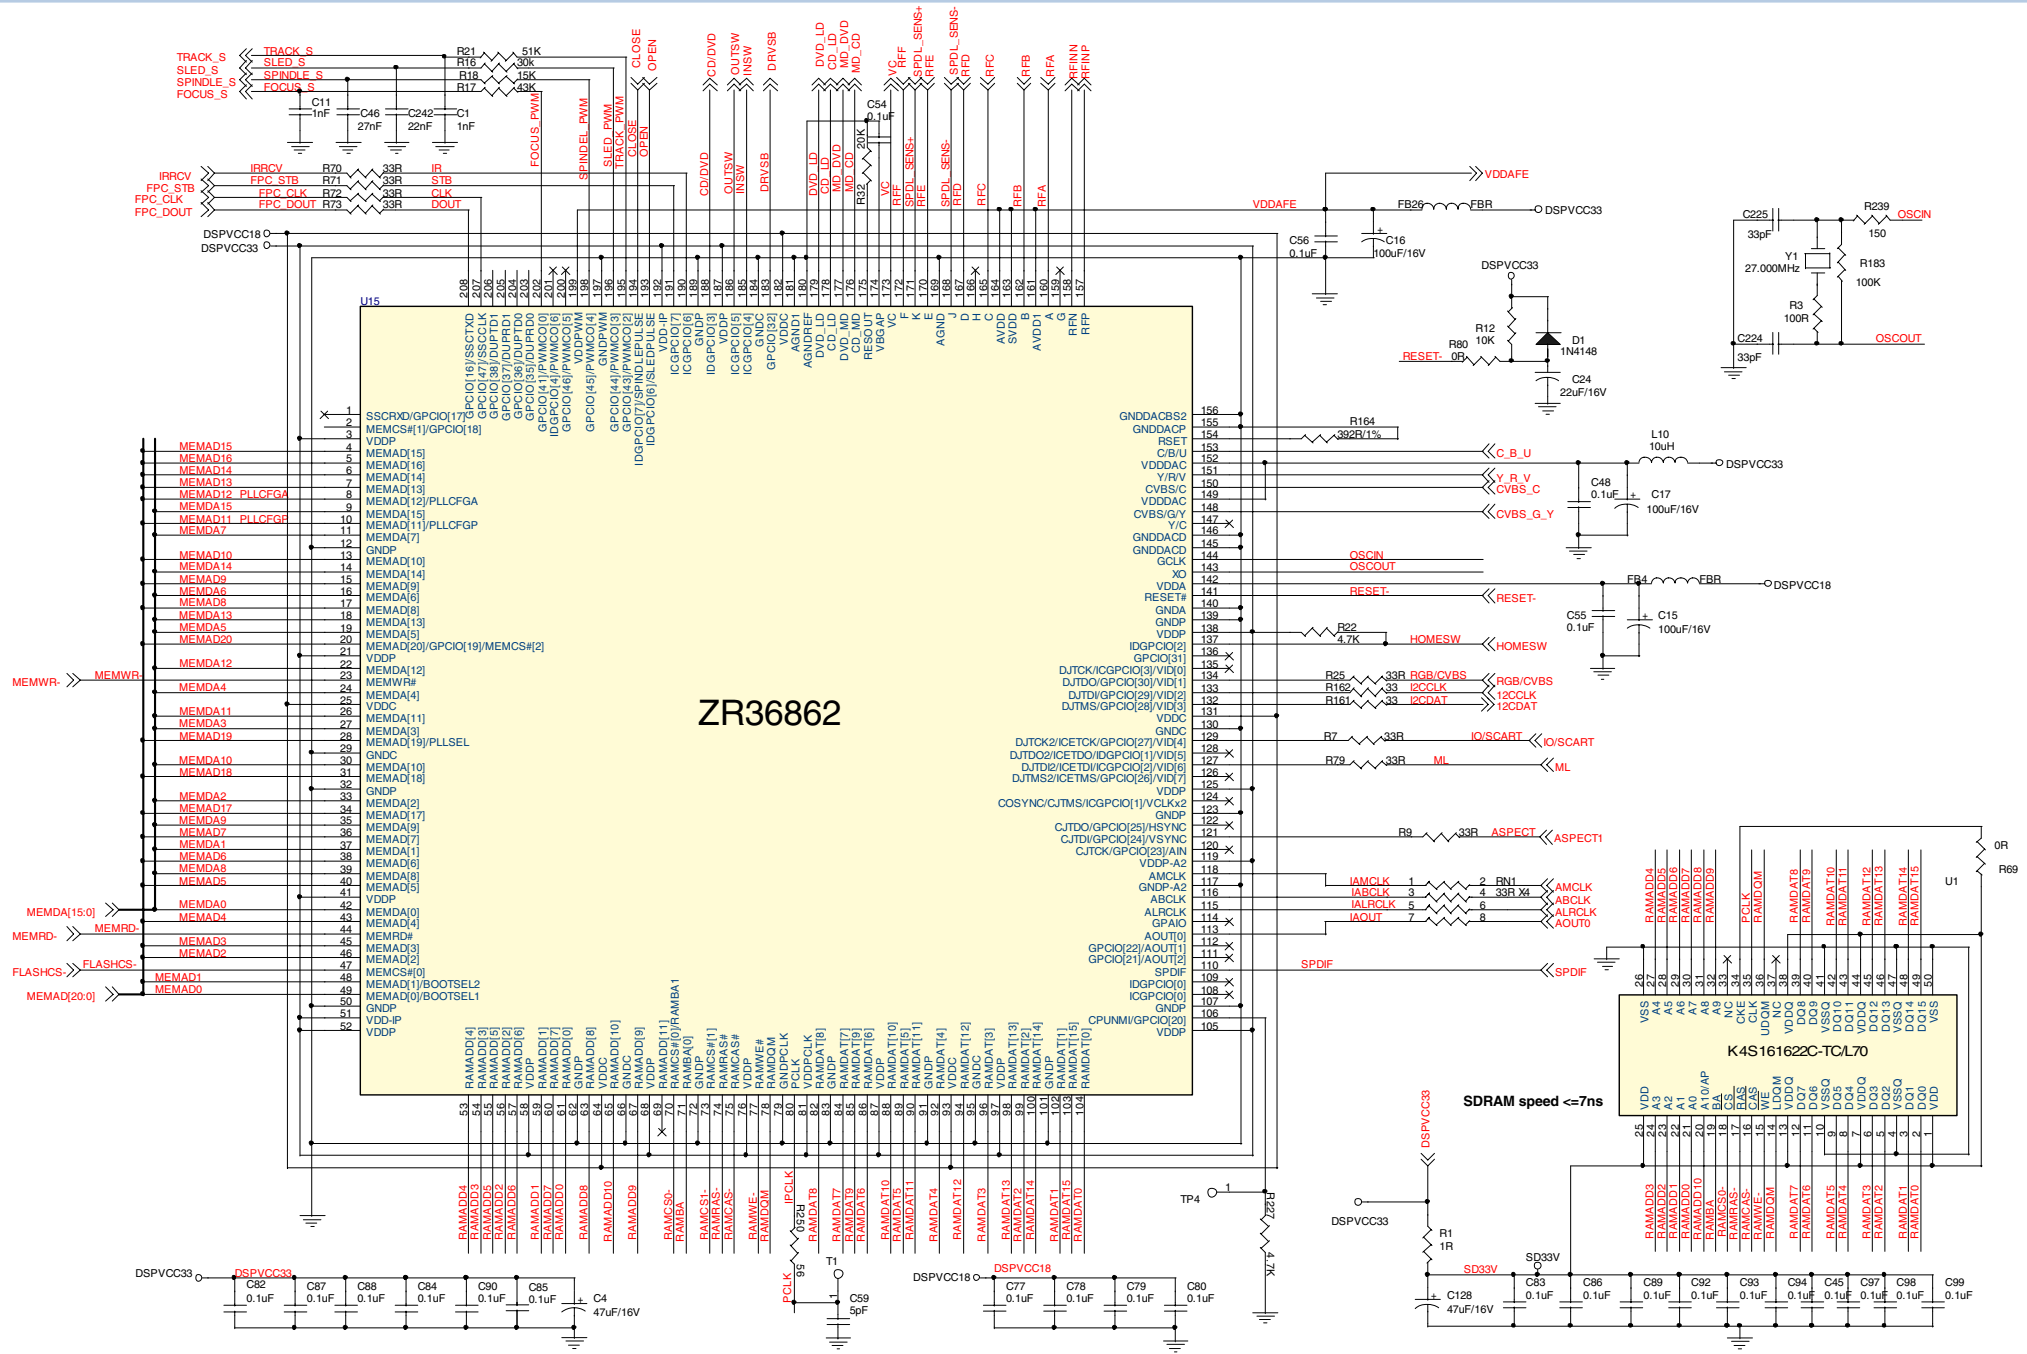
TRACK_S
SLED_S
SPINDLE_S
FOCUS_S
TRACK_S
SLED_S
SPINDLE_S
FOCUS_S
R21 51K
R16 30k
R18 15K
R17 43K
C11 1nF
C46 27nF
C242 22nF
C1 1nF
CLOSE
OPEN
CD/DVD
OUTSW
INSW
DRVSB
DVD_LD
CD_LD
MD_DVD
MD_CD
VC
RFF
SPDL_SENS+
RFE
SPDL_SENS-
RFD
RFC
RFB
RFA
RFINN
RFINP
C54 0.1uF
20K
R32
FOCUS_PWM
SPINDEL_PWM
SLED_PWM
TRACK_PWM
CLOSE
OPEN
CD/DVD
OUTSW
INSW
DRVSB
DVD_LD
CD_LD
MD_DVD
MD_CD
VC
RFF
SPDL_SENS+
RFE
SPDL_SENS-
RFD
RFC
RFB
RFA
IRRCV
FPC_STB
FPC_CLK
FPC_DOUT
IRRCV
FPC_STB
FPC_CLK
FPC_DOUT
R70 33R
R71 33R
R72 33R
R73 33R
IR
STB
CLK
DOUT
VDDAFE
VDDAFE
FB26 FBR
DSPVCC33
C56 0.1uF
C16 100uF/16V
DSPVCC18
DSPVCC33
C225 33pF
R239 150
OSCIN
Y1 27.000MHz
R183 100K
R3 100R
C224 33pF
OSCOUT
DSPVCC33
R12 10K
R80 0R
RESET-
D1 1N4148
C24 22uF/16V
U15
ZR36862
SSCRXD/GPCIO[17]
MEMCS#[1]/GPCIO[18]
VDDP
MEMAD[15]
MEMAD[16]
MEMAD[14]
MEMAD[13]
MEMAD[12]/PLLCFGA
MEMAD[15]
MEMAD[11]/PLLCFGP
MEMAD[7]
GNDP
MEMAD[10]
MEMAD[14]
MEMAD[9]
MEMAD[6]
MEMAD[8]
MEMAD[13]
MEMAD[5]
MEMAD[20]/GPCIO[19]/MEMCS#[2]
VDDP
MEMAD[12]
MEMWR#
MEMAD[4]
VDDC
MEMAD[11]
MEMAD[3]
MEMAD[19]/PLLSEL
GNDC
MEMAD[10]
MEMAD[18]
GNDP
MEMAD[2]
MEMAD[17]
MEMAD[9]
MEMAD[7]
MEMAD[1]
MEMAD[6]
MEMAD[8]
MEMAD[5]
VDDP
MEMAD[0]
MEMAD[4]
MEMRD#
MEMAD[3]
MEMAD[2]
MEMCS#[0]
MEMAD[1]/BOOTSEL2
MEMAD[0]/BOOTSEL1
GNDP
VDD-IP
VDDP
MEMAD15
MEMAD16
MEMAD14
MEMAD13
MEMAD12 PLLCFGA
MEMAD15
MEMAD11 PLLCFGP
MEMAD7
MEMAD10
MEMAD14
MEMAD9
MEMAD6
MEMAD8
MEMAD13
MEMAD5
MEMAD20
MEMAD12
MEMWR-
MEMWR-
MEMAD4
MEMAD11
MEMAD3
MEMAD19
MEMAD10
MEMAD18
MEMAD2
MEMAD17
MEMAD9
MEMAD7
MEMAD1
MEMAD6
MEMAD8
MEMAD5
MEMAD0
MEMAD4
MEMAD[15:0]
MEMRD-
MEMRD-
MEMAD3
MEMAD2
FLASHCS-
FLASHCS-
MEMAD1
MEMAD0
MEMAD[20:0]
GPCIO[16]/SSCTXD
GPCIO[47]/SSCCLK
GPCIO[38]/DUPTD1
GPCIO[37]/DUPRD1
GPCIO[36]/DUPTD0
GPCIO[35]/DUPRD0
GPCIO[41]/PWMCO[0]
IDGPCIO[4]/PWMCO[6]
GPCIO[40]/PWMCO[5]
GPCIO[46]/PWMCO[4]
VDDPWM
GPCIO[45]/PWMCO[3]
GNDPWM
GPCIO[44]/PWMCO[2]
GPCIO[43]/PWMCO[1]
IDGPCIO[7]/SPINDLEPULSE
IDGPCIO[6]/SLEDPULSE
VDD-IP
ICGPCIO[7]
ICGPCIO[6]
GNDP
IDGPCIO[3]
VDDP
ICGPCIO[5]
ICGPCIO[4]
GNDC
GPCIO[32]
VDDC
AGND1
AGNDREF
DVD_LD
CD_LD
DVD_MD
CD_MD
RESOUT
VBGAP
VC
F
K
E
AGND
J
D
H
C
AVDD
SVDD
B
AVDD1
A
G
RFN
RFP
GNDDACBS2
GNDDACP
RSET
C/B/U
VDDDAC
Y/R/V
CVBS/C
VDDDAC
CVBS/G/Y
Y/C
GNDDACD
GNDDACD
GCLK
XO
VDDA
RESET#
GNDA
GNDP
VDDP
IDGPCIO[2]
GPCIO[31]
DJTCK/ICGPCIO[3]/VID[0]
DJTDO/GPCIO[30]/VID[1]
DJTDI/GPCIO[29]/VID[2]
DJTMS/GPCIO[28]/VID[3]
VDDC
GNDC
DJTCK2/ICETCK/GPCIO[27]/VID[4]
DJTDO2/ICETDO/IDGPCIO[1]/VID[5]
DJTDI2/ICETDI/ICGPCIO[2]/VID[6]
DJTMS2/ICETMS/GPCIO[26]/VID[7]
VDDP
COSYNC/CJTMS/ICGPCIO[1]/VCLKx2
GNDP
CJTDO/GPCIO[25]/HSYNC
CJTDI/GPCIO[24]/VSYNC
CJTCK/GPCIO[23]/AIN
VDDP-A2
AMCLK
GNDP-A2
ABCLK
ALRCLK
GPAIO
AOUT[0]
GPCIO[22]/AOUT[1]
GPCIO[21]/AOUT[2]
SPDIF
IDGPCIO[0]
ICGPCIO[0]
GNDP
CPUNMI/GPCIO[20]
VDDP
R164 392R/1%
C_B_U
L10 10uH
DSPVCC33
Y_R_V
CVBS_C
C48 0.1uF
C17 100uF/16V
CVBS_G_Y
OSCIN
OSCOUT
FB4 FBR
DSPVCC18
RESET-
RESET-
C55 0.1uF
C15 100uF/16V
R22 4.7K
HOMESW
HOMESW
R25 33R RGB/CVBS
R162 33 I2CCLK
R161 33 I2CDAT
RGB/CVBS
12CCLK
12CDAT
R7 33R
IO/SCART
IO/SCART
R79 33R
ML
ML
R9 33R
ASPECT
ASPECT1
IAMCLK
IABCLK
IALRCLK
IAOUT
RN1 33R X4
AMCLK
ABCLK
ALRCLK
AOUT0
SPDIF
SPDIF
RAMADD4
RAMADD5
RAMADD6
RAMADD7
RAMADD8
RAMADD9
PCLK
RAMDQM
RAMDAT8
RAMDAT9
RAMDAT10
RAMDAT11
RAMDAT12
RAMDAT13
RAMDAT14
RAMDAT15
0R
R69
U1
VSS
A4
A5
A6
A7
A8
A9
NC
CKE
CLK
UDQM
NC
VDDQ
DQ8
DQ9
VSSQ
DQ10
DQ11
VDDQ
DQ12
DQ13
VSSQ
DQ14
DQ15
VSS
K4S161622C-TC/L70
VDD
A3
A2
A1
A0
A10/AP
BA
CS
RAS
CAS
WE
LDQM
VDDQ
DQ7
DQ6
VSSQ
DQ5
DQ4
VDDQ
DQ3
DQ2
VSSQ
DQ1
DQ0
VDD
SDRAM speed <=7ns
RAMADD[4]
RAMADD[3]
RAMADD[5]
RAMADD[2]
RAMADD[6]
VDDP
RAMADD[1]
RAMADD[7]
RAMADD[0]
GNDP
RAMADD[8]
VDDC
RAMADD[10]
GNDC
RAMADD[9]
VDDP
RAMADD[11]
RAMCS#[0]/RAMBA1
RAMBA[0]
GNDP
RAMCS#[1]
RAMRAS#
RAMCAS#
VDDP
RAMWE#
RAMDQM
GNDPCLK
PCLK
VDDPCLK
RAMDAT[8]
GNDP
RAMDAT[7]
RAMDAT[9]
RAMDAT[6]
VDDP
RAMDAT[10]
RAMDAT[5]
RAMDAT[11]
GNDP
RAMDAT[4]
VDDC
RAMDAT[12]
GNDC
RAMDAT[3]
VDDP
RAMDAT[13]
RAMDAT[2]
RAMDAT[14]
GNDP
RAMDAT[1]
RAMDAT[15]
RAMDAT[0]
RAMADD4
RAMADD3
RAMADD5
RAMADD2
RAMADD6
RAMADD1
RAMADD7
RAMADD0
RAMADD8
RAMADD10
RAMADD9
RAMCS0-
RAMBA
RAMCS1-
RAMRAS-
RAMCAS-
RAMWE-
RAMDQM
PCLK
RAMDAT8
RAMDAT7
RAMDAT9
RAMDAT6
RAMDAT10
RAMDAT5
RAMDAT11
RAMDAT4
RAMDAT12
RAMDAT3
RAMDAT13
RAMDAT2
RAMDAT14
RAMDAT1
RAMDAT15
RAMDAT0
R250 56
PCLK
T1
C59 5pF
TP4
R227 4.7K
DSPVCC33
DSPVCC33
R1 1R
SD33V
SD33V
RAMADD3
RAMADD2
RAMADD1
RAMADD0
RAMADD10
RAMBA
RAMCS0-
RAMRAS-
RAMCAS-
RAMWE-
RAMDQM
RAMDAT7
RAMDAT6
RAMDAT5
RAMDAT4
RAMDAT3
RAMDAT2
RAMDAT1
RAMDAT0
DSPVCC33
DSPVCC33
C82 0.1uF
C87 0.1uF
C88 0.1uF
C84 0.1uF
C90 0.1uF
C85 0.1uF
C4 47uF/16V
DSPVCC18
DSPVCC18
C77 0.1uF
C78 0.1uF
C79 0.1uF
C80 0.1uF
C128 47uF/16V
C83 0.1uF
C86 0.1uF
C89 0.1uF
C92 0.1uF
C93 0.1uF
C94 0.1uF
C45 0.1uF
C97 0.1uF
C98 0.1uF
C99 0.1uF